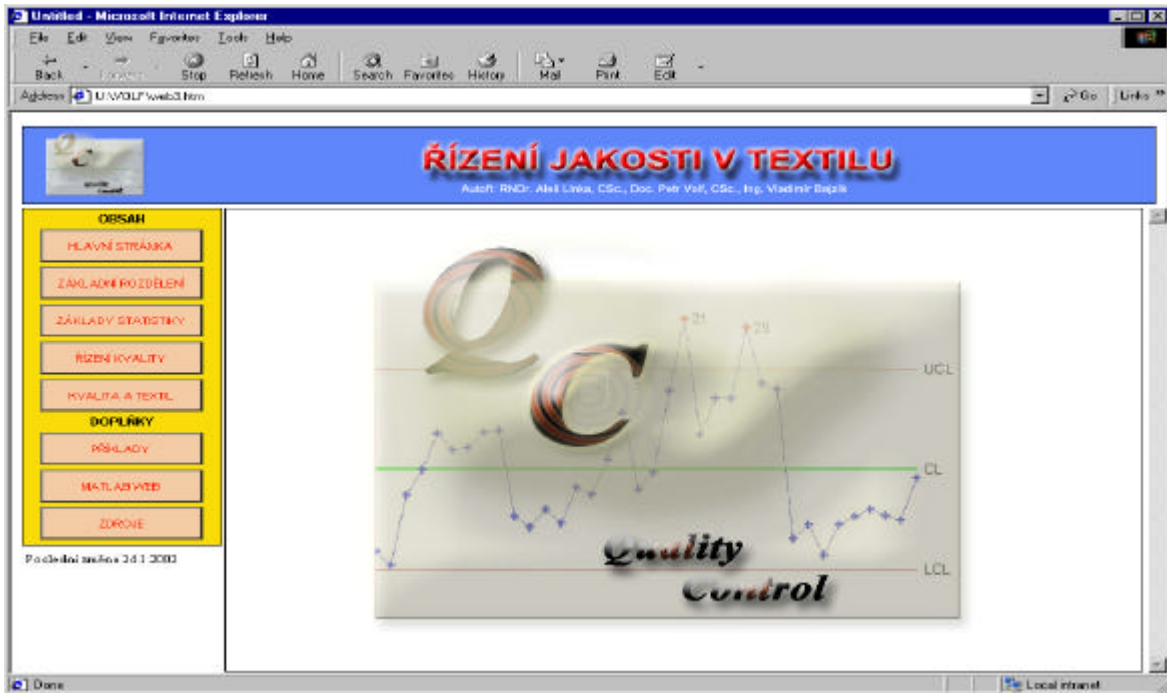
Untitled - Microsoft Internet Explorer

File Edit View Favorites Tools Help

Back Forward Stop Refresh Home Search Favorites History Mail Print Edit

Address U:\WOLF\web3.htm

Go Links

ŘÍZENÍ JAKOSTI V TEXTILU

Autoři: RNDr. Aleš Linka, CSc., Doc. Petr Volf, CSc., Ing. Vladimír Bajzík

OBSAH

HLAVNÍ STRÁNKA

ZÁKLADNÍ ROZDĚLENÍ

ZÁKLADY STATISTIKY

ŘÍZENÍ KVALITY

KVALITA A TEXTIL

DOPLŇKY

PŘÍKLADY

MATLAB WEB

ZDROJE

Poslední změna 24.1.2002

Q C

21

29

UCL

CL

LCL

Quality

Control

Done

Local intranet